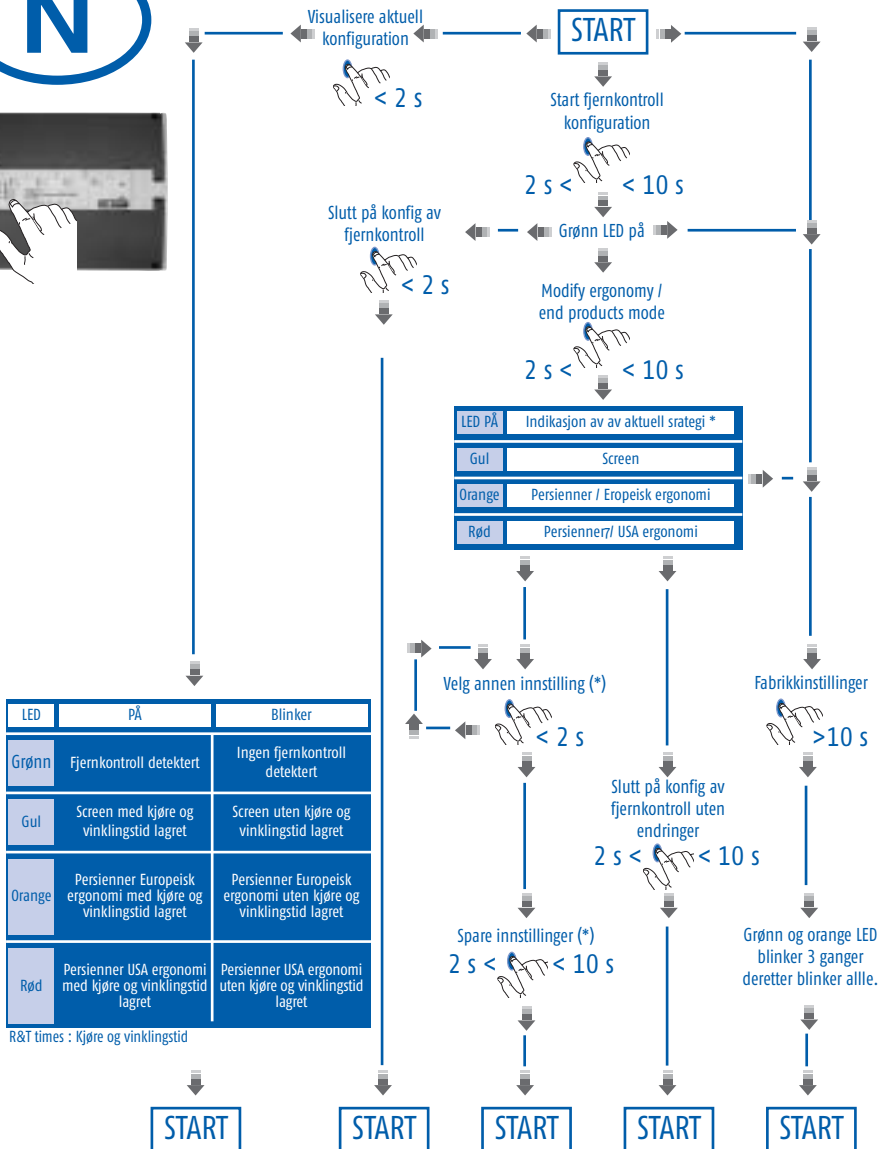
N

Visualisere aktuell konfiguration

START

< 2 s

Start fjernkontroll konfiguration

2 s < < 10 s

Slutt på konfig av fjernkontroll

Grønn LED på

< 2 s

Modify ergonomy / end products mode

2 s < < 10 s

| LED PÅ | Indikasjon av av aktuell srategi * |
|---|---|
| Gul | Screen |
| Orange | Persienner / Eropeisk ergonomi |
| Rød | Persienner/ USA ergonomi |

Velg annen innstilling (*)

< 2 s

Fabrikkinnstillinger

>10 s

Slutt på konfig av fjernkontroll uten endringer

2 s < < 10 s

Spare innstillinger (*)

2 s < < 10 s

Grønn og orange LED blinker 3 ganger deretter blinker allle.

| LED | PÅ | Blinker |
|---|---|---|
| Grønn | Fjernkontroll detektert | Ingen fjernkontroll detektert |
| Gul | Screen med kjøre og vinklingstid lagret | Screen uten kjøre og vinklingstid lagret |
| Orange | Persienner Europeisk ergonomi med kjøre og vinklingstid lagret | Persienner Europeisk ergonomi uten kjøre og vinklingstid lagret |
| Rød | Persienner USA ergonomi med kjøre og vinklingstid lagret | Persienner USA ergonomi uten kjøre og vinklingstid lagret |

R&T times : Kjøre og vinklingstid

START

START

START

START

START